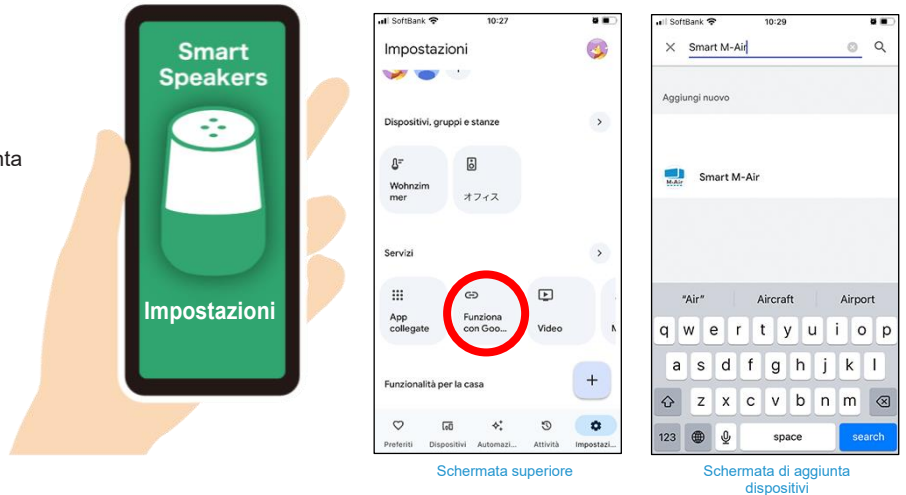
nta

Smart Speakers

Impostazioni

SoftBank 10:27

Impostazioni

Dispositivi, gruppi e stanze

Wohnzimmer

オフィス

Servizi

App collegate

Funziona con Goo...

Video

Funzionalità per la casa

Preferiti Dispositivi Automazi... Attività Impostazi...

Schermata superiore

SoftBank 10:29

Smart M-Air

Aggiungi nuovo

Smart M-Air

"Air" Aircraft Airport

q w e r t y u i o p
a s d f g h j k l
z x c v b n m
123 space search

Schermata di aggiunta dispositivi